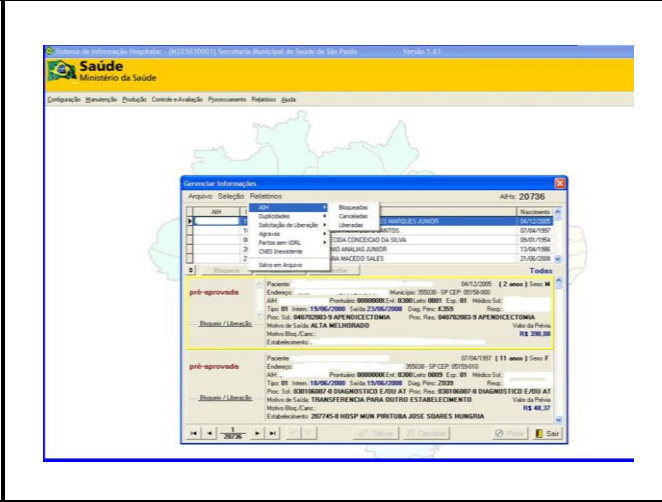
Sistema de Informação Hospitalar - (M355030001) Secretaria Municipal de Saúde de São Paulo - Versão 1.61

Saúde
Ministério da Saúde

Configuração Manutenção Produção Controle e Avaliação Processamento Relatórios Ajuda

Gerenciar Informações

Arquivo Seleção Relatórios

AIHs: 20736

| AIH | | Nascimento |
|---|---|---|
| | ES MARQUES JUNIOR | 04/12/2005 |
| | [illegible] SANTOS | 07/04/1997 |
| | ECIDA CONCEICAO DA SILVA | 09/01/1954 |
| | NO ANALIAS JUNIOR | 13/04/1986 |
| | NA MACEDO SALES | 21/06/2008 |

AIH
Duplicidades
Solicitação de Liberação
Agravos
Partos sem VDRL
CNES Inexistente
Salvo em Arquivo

Bloqueadas
Canceladas
Liberadas

Bloquear

Todas

pré-aprovada
Bloqueio / Liberação

Paciente: 04/12/2005 ( 2 anos ) Sexo: M
Endereço: Município: 355030 - SP CEP: 05158-000
AIH: Prontuário: 0000000 Enf.: 0300 Leito: 0001 Esp.: 01 Médico Sol.:
Tipo: 01 Intern: 19/06/2008 Saída: 23/06/2008 Diag. Princ: K359 Resp.:
Proc. Sol.: 040702003-9 APENDICECTOMIA Proc. Rea: 040702003-9 APENDICECTOMIA
Motivo de Saída: ALTA MELHORADO Valor da Prévia
Motivo Bloq./Canc.: R$ 390,88
Estabelecimento: -

pré-aprovada
Bloqueio / Liberação

Paciente: 07/04/1997 ( 11 anos ) Sexo: F
Endereço: Município: 355030 - SP CEP: 05159-010
AIH: - Prontuário: 0000000 Enf.: 0300 Leito: 0009 Esp.: 01 Médico Sol.:
Tipo: 01 Intern: 18/06/2008 Saída: 19/06/2008 Diag. Princ: Z039 Resp.:
Proc. Sol.: 030106007-0 DIAGNOSTICO E/OU AT Proc. Rea: 030106007-0 DIAGNOSTICO E/OU AT
Motivo de Saída: TRANSFERENCIA PARA OUTRO ESTABELECIMENTO Valor da Prévia
Motivo Bloq./Canc.: R$ 48,37
Estabelecimento: 207745-8 HOSP MUN PIRITUBA JOSE SOARES HUNGRIA

1
20736

Salvar Cancelar Filtrar Sair